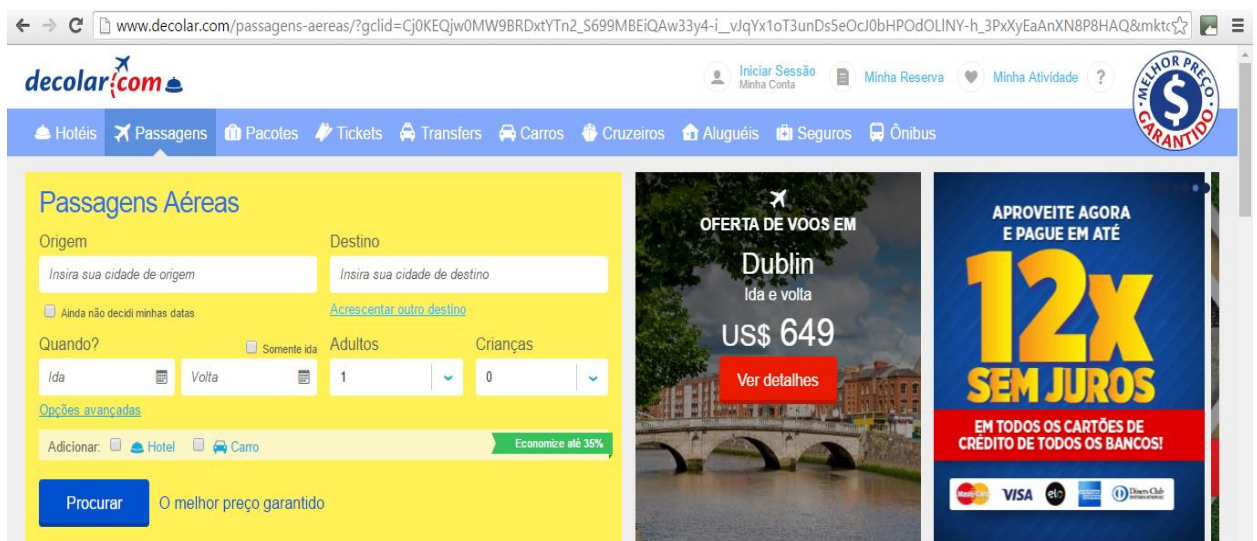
www.decolar.com/passagens-aereas/?gclid=Cj0KEQjw0MW9BRDxtYTn2_S699MBEiQAw33y4-i_vJqYx1oT3unDs5eOcJ0bHPOdOLlNY-h_3PxXyEaAnXN8P8HAQ&mktc

decolar.com

Iniciar Sessão
Minha Conta

Minha Reserva

Minha Atividade

?

MELHOR PREÇO GARANTIDO

Hotéis Passagens Pacotes Tickets Transfers Carros Cruzeiros Aluguéis Seguros Ônibus

Passagens Aéreas

Origem

Insira sua cidade de origem

Ainda não decidi minhas datas

Destino

Insira sua cidade de destino

Acrescentar outro destino

Quando?

Somente ida

Ida

Volta

Adultos

1

Crianças

0

Opções avançadas

Adicionar: Hotel Carro

Economize até 35%

Procurar

O melhor preço garantido

OFERTA DE VOOS EM

Dublin

Ida e volta

US$ 649

Ver detalhes

APROVEITE AGORA E PAGUE EM ATÉ

12X

SEM JUROS

EM TODOS OS CARTÕES DE CRÉDITO DE TODOS OS BANCOS!

VISA

Diners Club